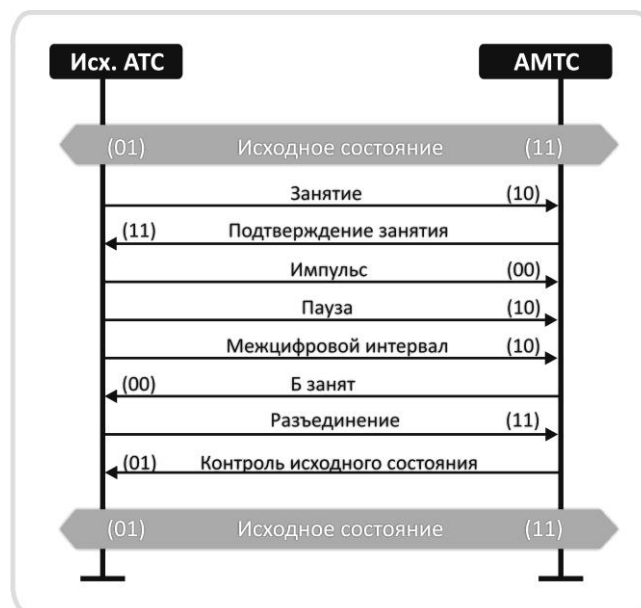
Исх. АТС

АМТС

(01) Исходное состояние (11)

Занятие (10)

(11) Подтверждение занятия

Импульс (00)

Пауза (10)

Межцифровой интервал (10)

(00) Б занят

Разъединение (11)

(01) Контроль исходного состояния

(01) Исходное состояние (11)